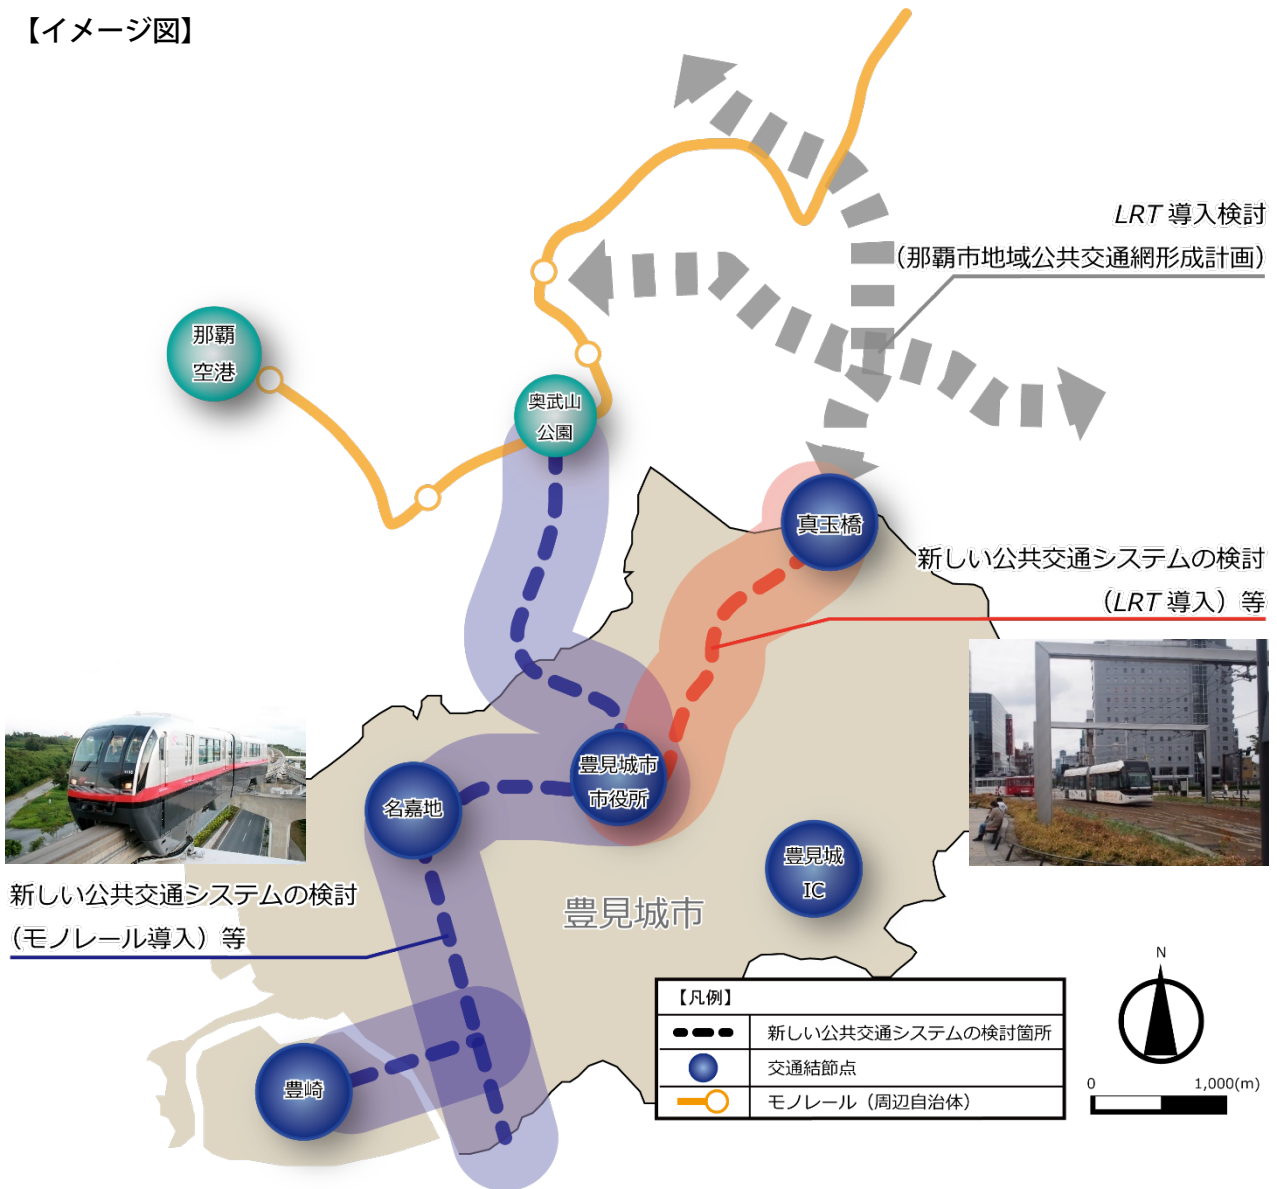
【イメージ図】

LRT 導入検討
（那覇市地域公共交通網形成計画）

那覇空港

奥武山公園

真玉橋

新しい公共交通システムの検討
（LRT 導入）等

豊見城市市役所

名嘉地

豊見城IC

豊見城市

新しい公共交通システムの検討
（モノレール導入）等

豊崎

【凡例】

| | |
|---|---|
| | 新しい公共交通システムの検討箇所 |
| | 交通結節点 |
| | モノレール（周辺自治体） |

N

0
1,000(m)